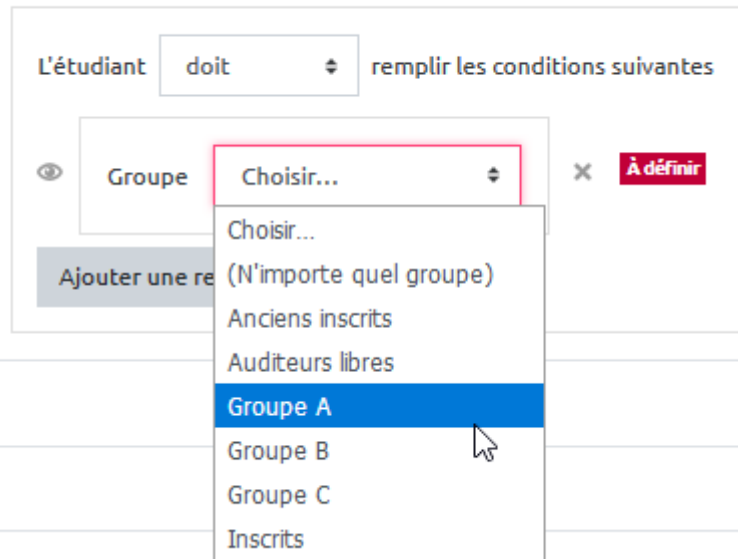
L'étudiant doit remplir les conditions suivantes

Groupe Choisir...

À définir

Ajouter une re

Choisir...
(N'importe quel groupe)
Anciens inscrits
Auditeurs libres
Groupe A
Groupe B
Groupe C
Inscrits